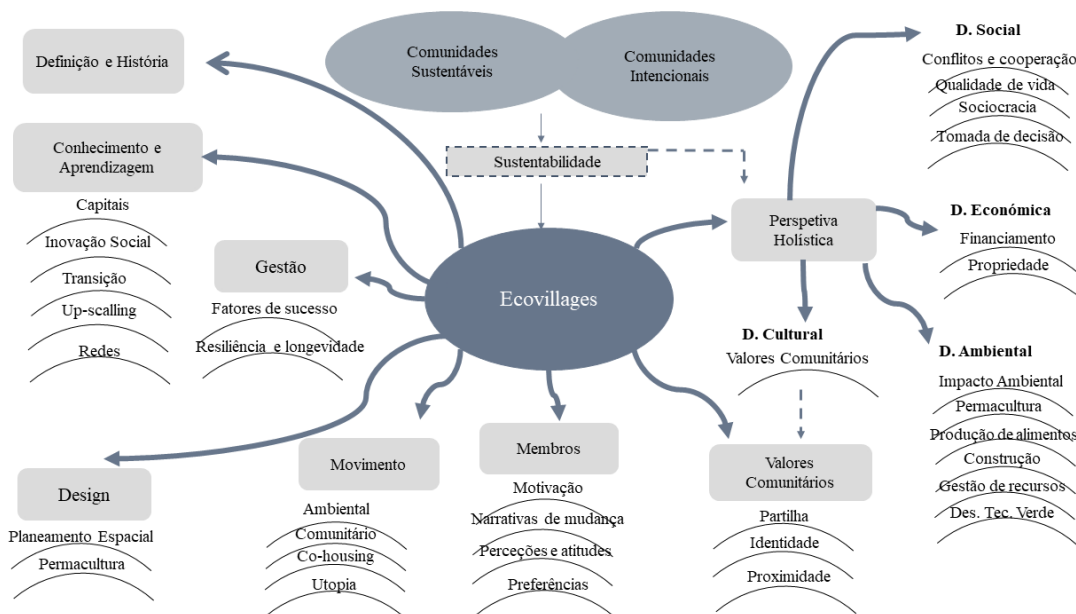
Comunidades Sustentáveis

Comunidades Intencionais

Sustentabilidade

Definição e História

Conhecimento e Aprendizagem

Capitais

Inovação Social

Transição

Up-scalling

Redes

Gestão

Fatores de sucesso

Resiliência e longevidade

Ecovillages

Design

Planeamento Espacial

Permacultura

Movimento

Ambiental

Comunitário

Co-housing

Utopia

Membros

Motivação

Narrativas de mudança

Perceções e atitudes

Preferências

Perspetiva Holística

D. Social

Conflitos e cooperação

Qualidade de vida

Sociocracia

Tomada de decisão

D. Económica

Financiamento

Propriedade

D. Cultural

Valores Comunitários

Valores Comunitários

Partilha

Identidade

Proximidade

D. Ambiental

Impacto Ambiental

Permacultura

Produção de alimentos

Construção

Gestão de recursos

Des. Tec. Verde